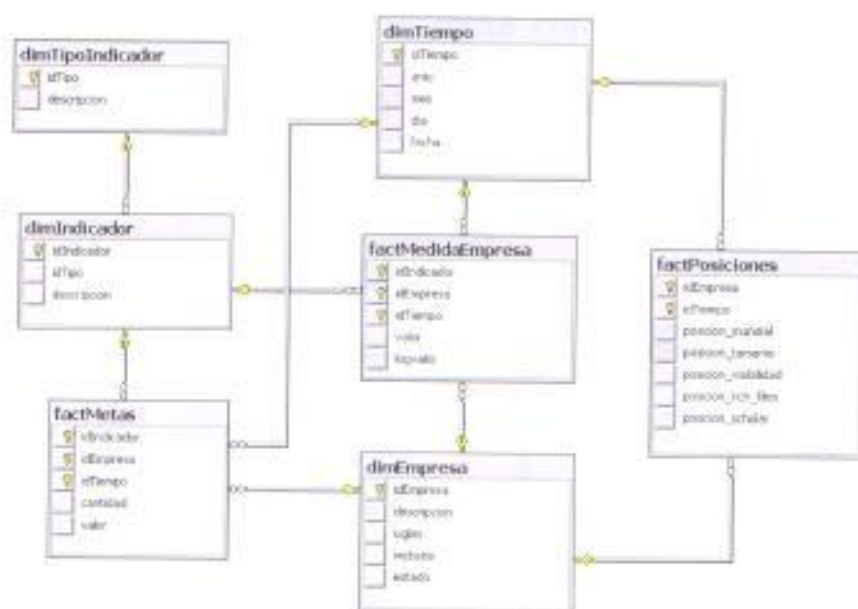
dimTipoIndicador
idTipo
descripcion

dimTiempo
idTiempo
anio
mes
dia
fecha

dimIndicador
idIndicador
idTipo
descripcion

factMedidaEmpresa
idIndicador
idEmpresa
idTiempo
valor
logvalor

factPosiciones
idEmpresa
idTiempo
posicion_mundial
posicion_tamanio
posicion_visibilidad
posicion_rich_files
posicion_scholar

factMetas
idIndicador
idEmpresa
idTiempo
cantidad
valor

dimEmpresa
idEmpresa
descripcion
siglas
website
estado